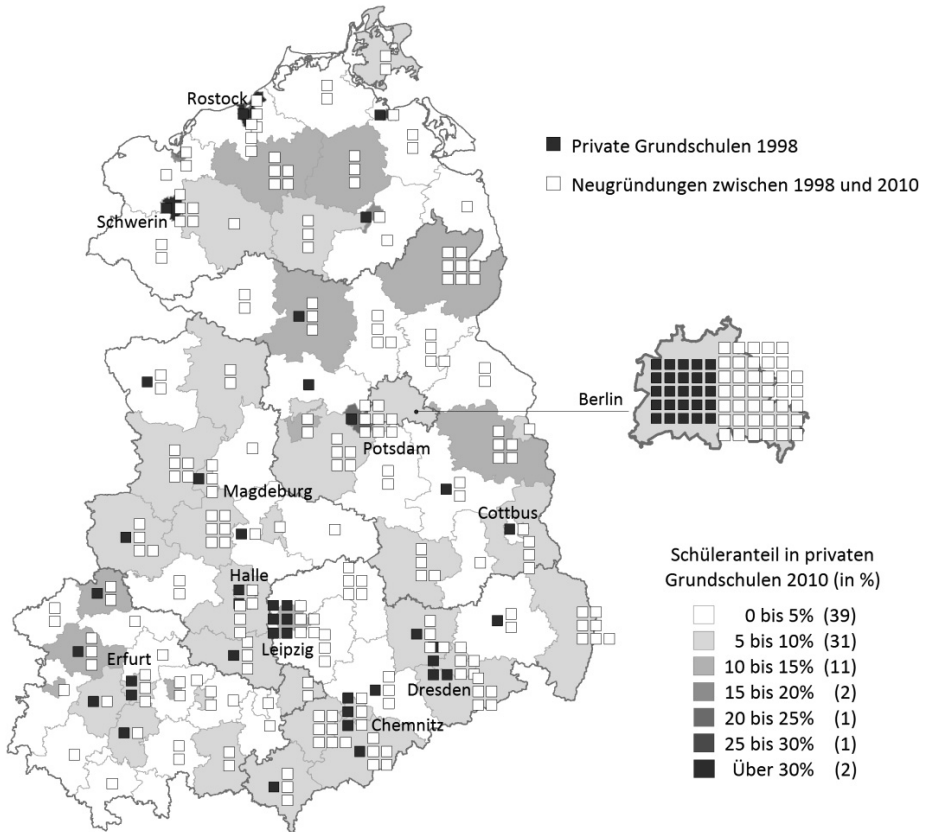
Rostock

Schwerin

Private Grundschulen 1998

Neugründungen zwischen 1998 und 2010

Berlin

Potsdam

Magdeburg

Cottbus

Halle

Leipzig

Erfurt

Dresden

Chemnitz

Schüleranteil in privaten Grundschulen 2010 (in %)

0 bis 5% (39)
5 bis 10% (31)
10 bis 15% (11)
15 bis 20% (2)
20 bis 25% (1)
25 bis 30% (1)
Über 30% (2)